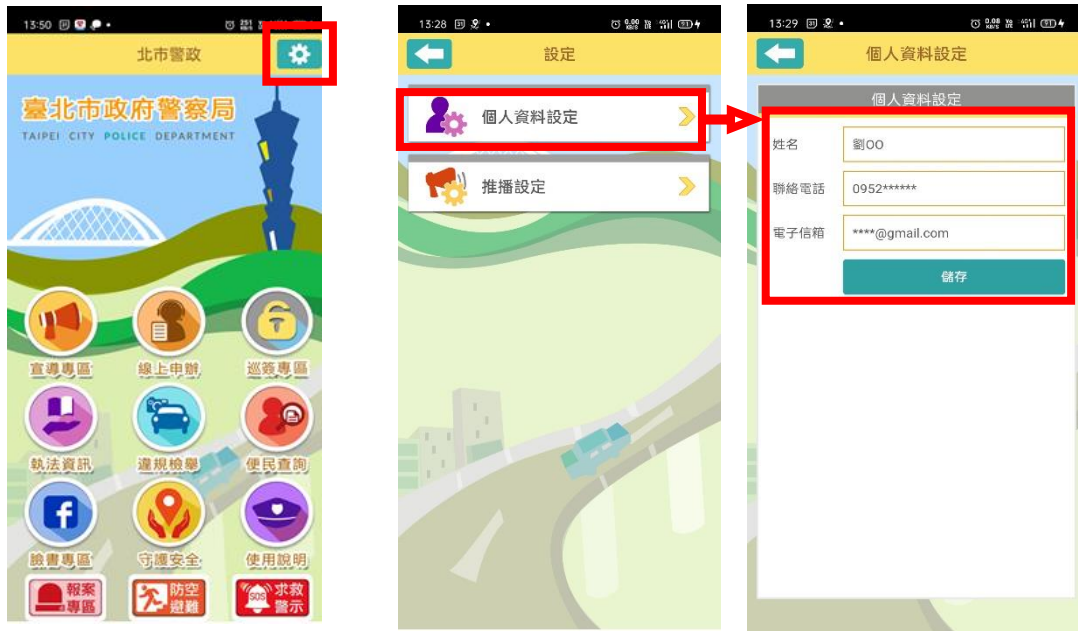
13:50

北市警政

臺北市政府警察局
TAIPEI CITY POLICE DEPARTMENT

宣導專區
線上申辦
巡簽專區
執法資訊
違規檢舉
便民查詢
臉書專區
守護安全
使用說明
報案專區
防空避難
求救警示

13:28

設定

個人資料設定

推播設定

13:29

個人資料設定

個人資料設定

姓名 劉OO

聯絡電話 0952******

電子信箱 ****@gmail.com

儲存